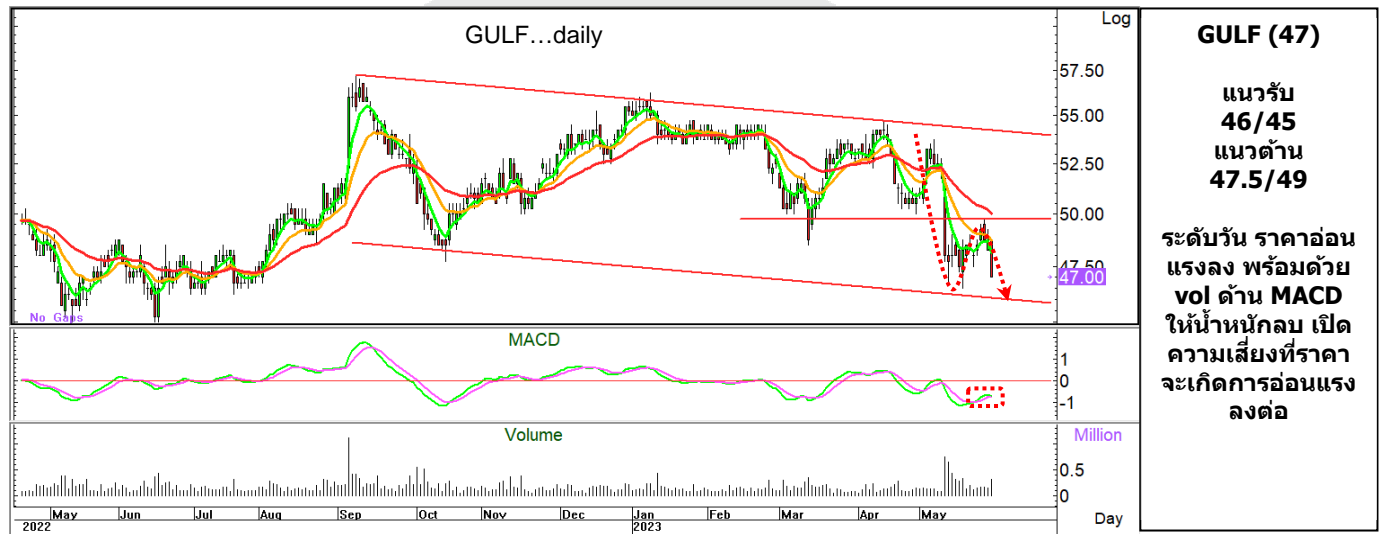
GULF…daily

Log

57.50
55.00
52.50
50.00
47.50
47.00

No Gaps

MACD

1
0
-1

Volume

Million
0.5
0

May Jun Jul Aug Sep Oct Nov Dec Jan Feb Mar Apr May

2022 2023

Day

GULF (47)

แนวรับ
46/45
แนวต้าน
47.5/49

ระดับวัน ราคาอ่อนแรงลง พร้อมด้วย vol ด้าน MACD ให้น้ำหนักลบ เปิดความเสี่ยงที่ราคาจะเกิดการอ่อนแรงลงต่อ